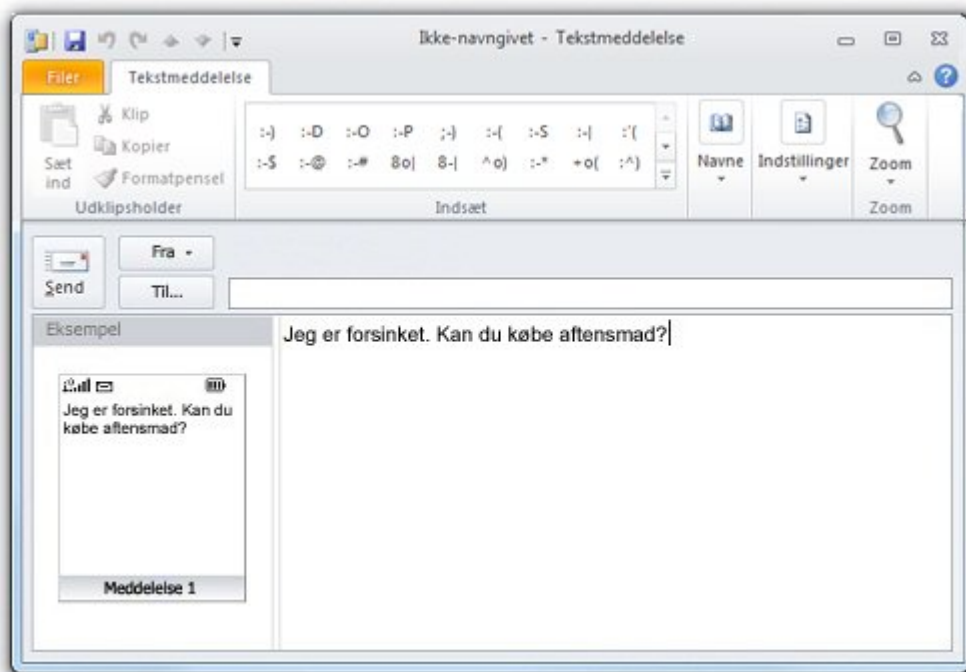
Ikke-navngivet - Tekstmeddelelse

Filer
Tekstmeddelelse

Sæt ind
Klip
Kopier
Formatpensel
Udklipsholder

:-) :-D :-O :-P ;-) :-( :-S :-| :'(
:-$ :-@ :-# 8o| 8-| ^o) :-* +o( :^)
Indsæt

Navne
Indstillinger
Zoom
Zoom

Send
Fra
Til...

Eksempel

Jeg er forsinket. Kan du købe aftensmad?

Jeg er forsinket. Kan du købe aftensmad?

Meddelelse 1